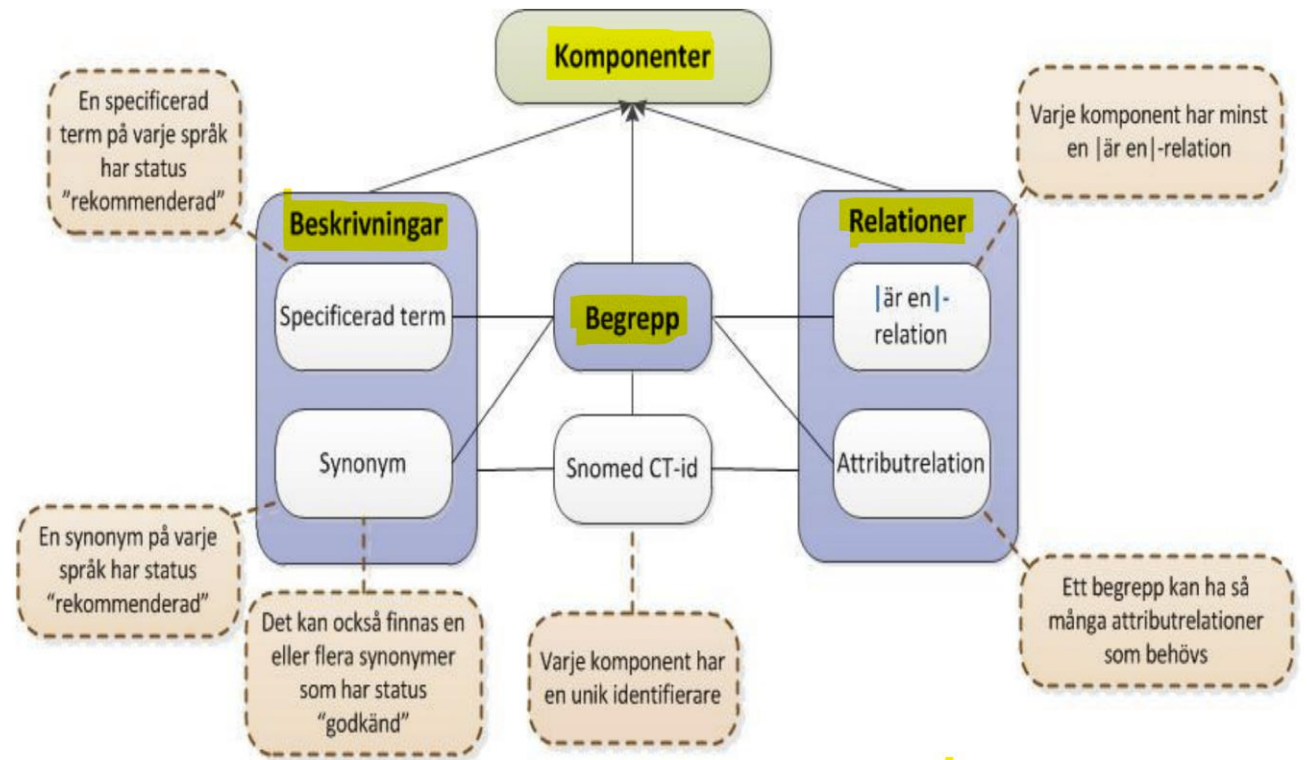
Komponenter

En specificerad term på varje språk har status "rekommenderad"

Varje komponent har minst en |är en|-relation

Beskrivningar

Relationer

Specificerad term

Begrepp

|är en|-relation

Synonym

Snomed CT-id

Attributrelation

En synonym på varje språk har status "rekommenderad"

Det kan också finnas en eller flera synonymer som har status "godkänd"

Varje komponent har en unik identifierare

Ett begrepp kan ha så många attributrelationer som behövs